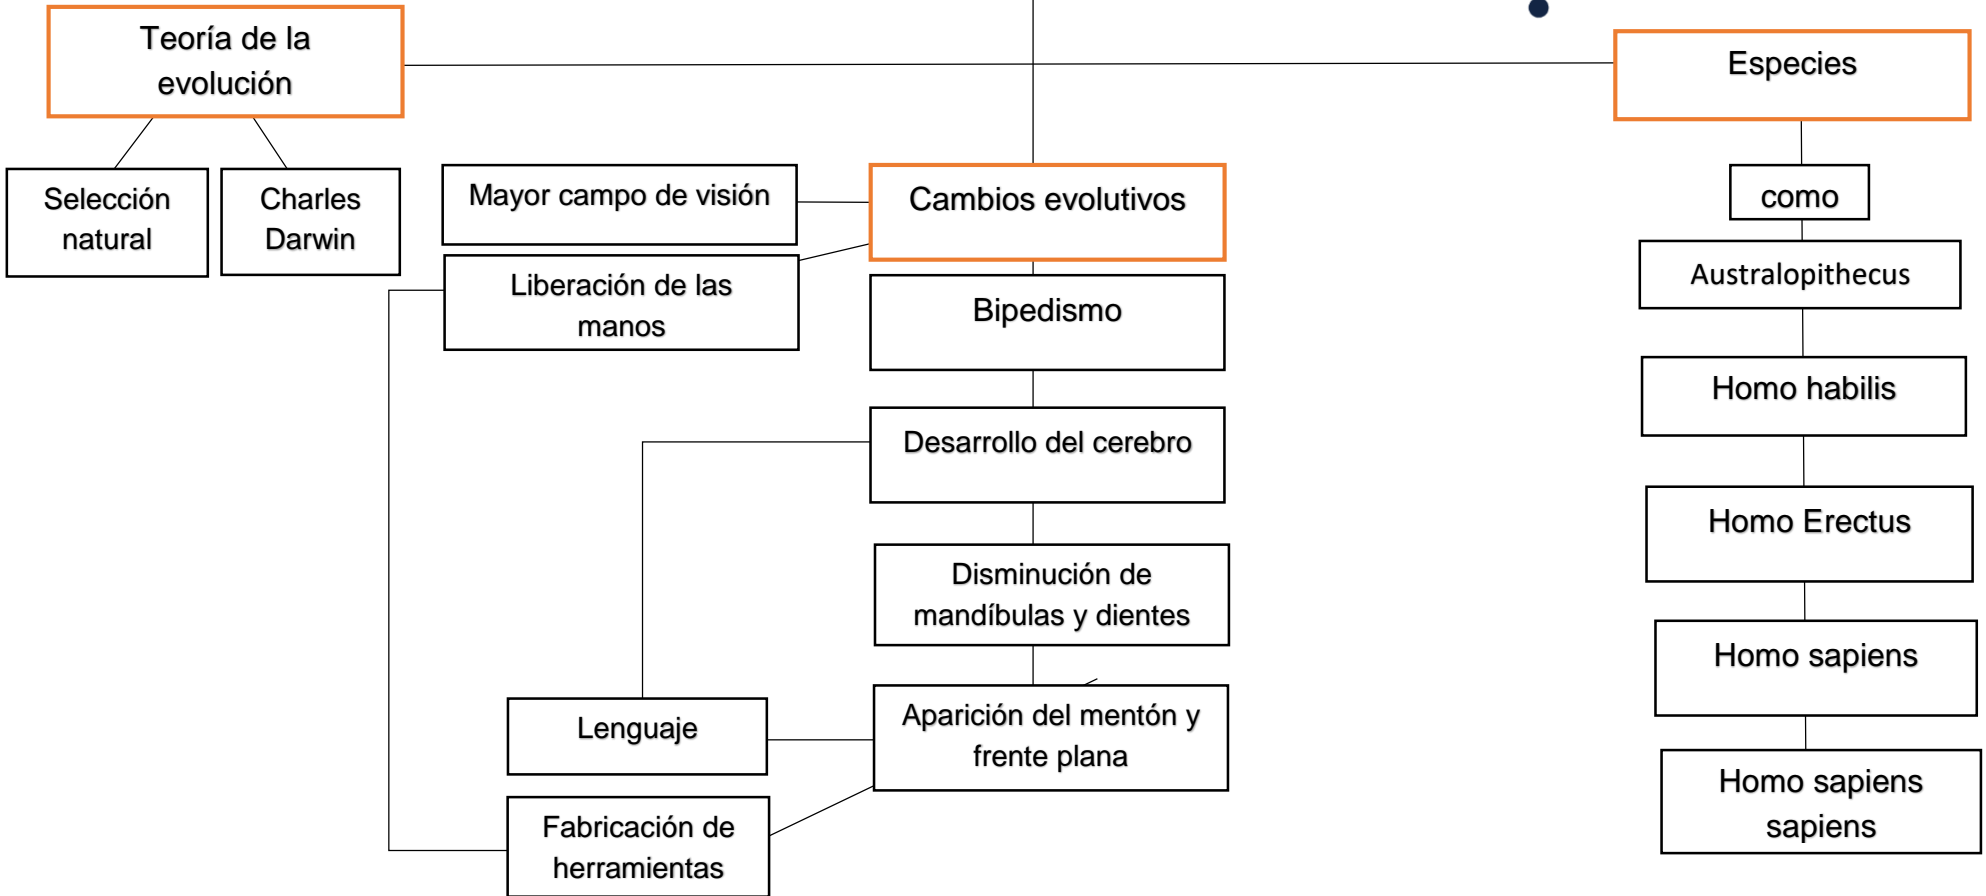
Teoría de la evolución

Selección natural

Charles Darwin

Mayor campo de visión

Liberación de las manos

Cambios evolutivos

Bipedismo

Desarrollo del cerebro

Disminución de mandíbulas y dientes

Aparición del mentón y frente plana

Lenguaje

Fabricación de herramientas

Especies

como

Australopithecus

Homo habilis

Homo Erectus

Homo sapiens

Homo sapiens sapiens